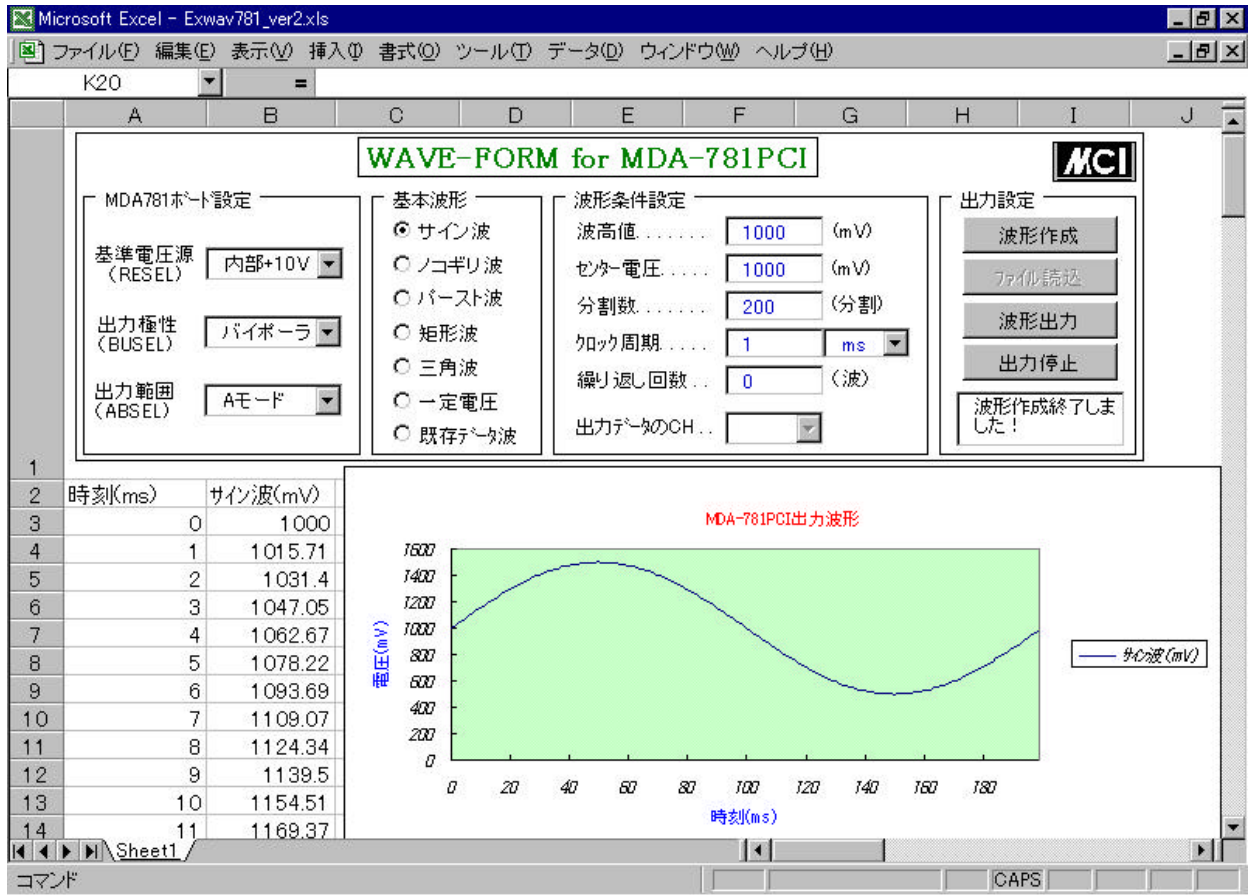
Microsoft Excel - Exwav781_ver2.xls

ファイル(F) 編集(E) 表示(V) 挿入(I) 書式(O) ツール(T) データ(D) ウィンドウ(W) ヘルプ(H)

K20 =

A B C D E F G H I J

WAVE-FORM for MDA-781PCI

MCI

MDA781ボード設定

基準電圧源 (RESEL) 内部+10V

出力極性 (BUSEL) バイポーラ

出力範囲 (ABSEL) Aモード

基本波形

サイン波
ノコギリ波
バースト波
矩形波
三角波
一定電圧
既存データ波

波形条件設定

波高値....... 1000 (mV)
センター電圧..... 1000 (mV)
分割数....... 200 (分割)
クロック周期..... 1 ms
繰り返し回数.. 0 (波)
出力データのCH..

出力設定

波形作成
ファイル読込
波形出力
出力停止

波形作成終了しました！

1

| | A | B |
|---|---|---|
| 2 | 時刻(ms) | サイン波(mV) |
| 3 | 0 | 1000 |
| 4 | 1 | 1015.71 |
| 5 | 2 | 1031.4 |
| 6 | 3 | 1047.05 |
| 7 | 4 | 1062.67 |
| 8 | 5 | 1078.22 |
| 9 | 6 | 1093.69 |
| 10 | 7 | 1109.07 |
| 11 | 8 | 1124.34 |
| 12 | 9 | 1139.5 |
| 13 | 10 | 1154.51 |
| 14 | 11 | 1169.37 |

MDA-781PCI出力波形

1600 1400 1200 1000 800 600 400 200 0

電圧(mV)

0 20 40 60 80 100 120 140 160 180

時刻(ms)

サイン波(mV)

Sheet1

コマンド

CAPS